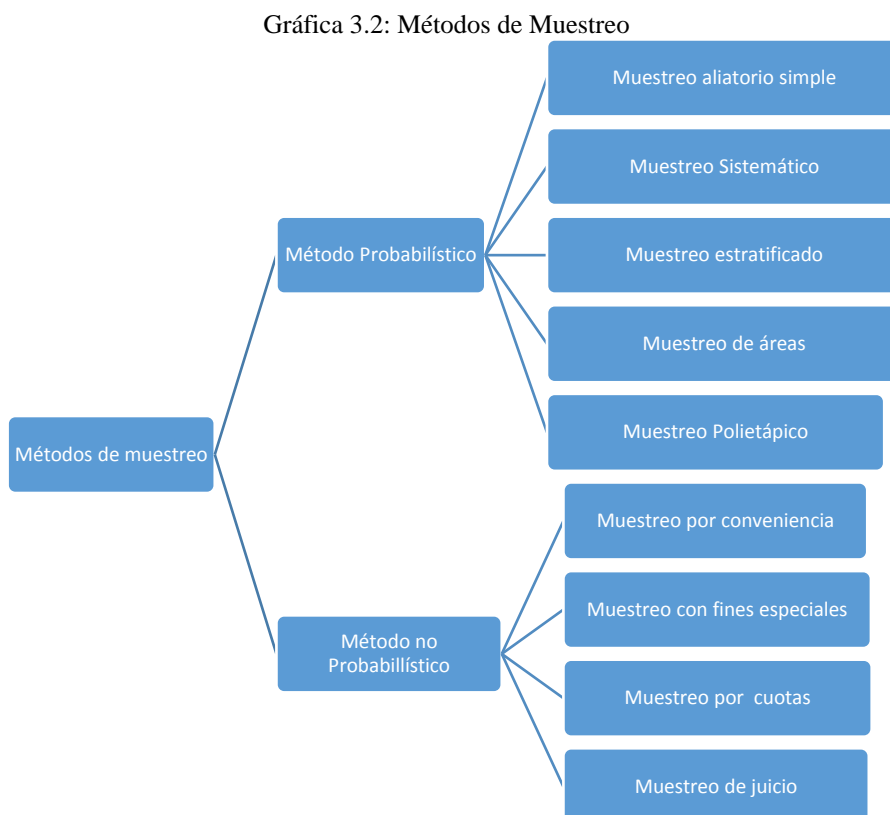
Gráfica 3.2: Métodos de Muestreo

Métodos de muestreo

Método Probabilístico

Muestreo aliatorio simple

Muestreo Sistemático

Muestreo estratificado

Muestreo de áreas

Muestreo Polietápico

Método no Probabillístico

Muestreo por conveniencia

Muestreo con fines especiales

Muestreo por cuotas

Muestreo de juicio